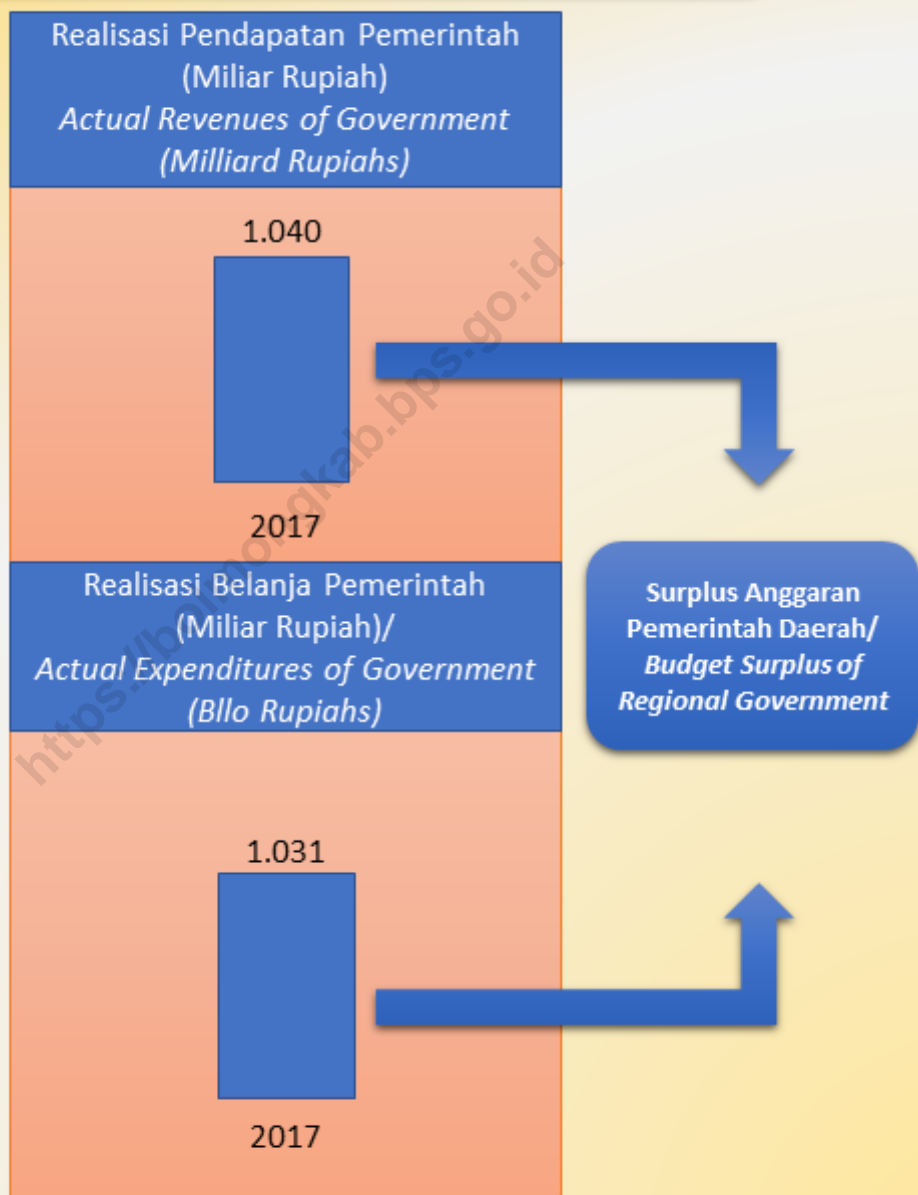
Realisasi Pendapatan Pemerintah
(Miliar Rupiah)
*Actual Revenues of Government*
*(Milliard Rupiahs)*

1.040

2017

Realisasi Belanja Pemerintah
(Miliar Rupiah)/
*Actual Expenditures of Government*
*(Bllo Rupiahs)*

1.031

2017

Surplus Anggaran Pemerintah Daerah/
*Budget Surplus of Regional Government*

https://bo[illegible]kab.bps.go.id